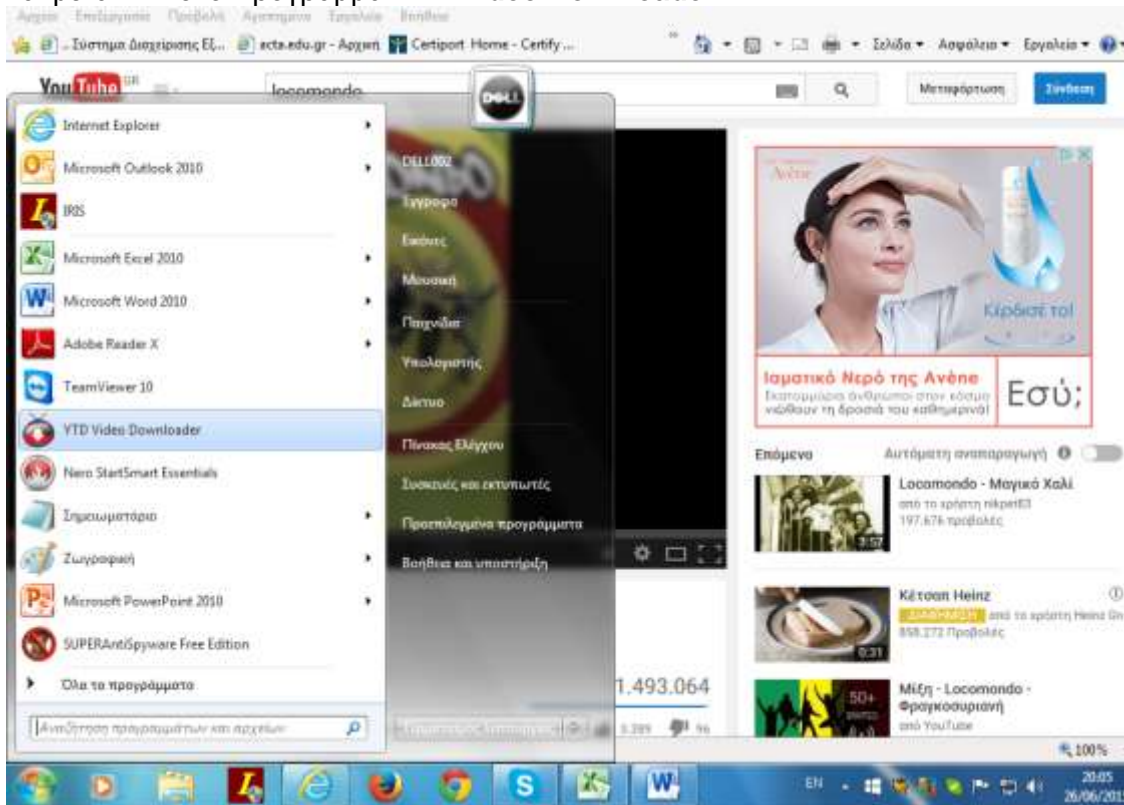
Αρχείο Επεξεργασία Προβολή Αγαπημένα Εργαλεία Βοήθεια

Σύστημα Διαχείρισης Εξ... ecta.edu.gr - Αρχική Certiport Home - Certify ... Σελίδα ▾ Ασφάλεια ▾ Εργαλεία ▾

YouTube GR locomondo Μεταφόρτωση Σύνδεση

Internet Explorer
Microsoft Outlook 2010
IRIS
Microsoft Excel 2010
Microsoft Word 2010
Adobe Reader X
TeamViewer 10
YTD Video Downloader
Nero StartSmart Essentials
Σημειωματάριο
Ζωγραφική
Microsoft PowerPoint 2010
SUPERAntiSpyware Free Edition
Όλα τα προγράμματα
Αναζήτηση προγραμμάτων και αρχείων

DELL002
Έγγραφα
Εικόνες
Μουσική
Παιχνίδια
Υπολογιστής
Δίκτυο
Πίνακας Ελέγχου
Συσκευές και εκτυπωτές
Προεπιλεγμένα προγράμματα
Βοήθεια και υποστήριξη

Avène
Κέρδισέ το!
Ιαματικό Νερό της Avène
Εκατομμύρια άνθρωποι στον κόσμο νιώθουν τη δροσιά του καθημερινά!
Εσύ;

Επόμενο
Αυτόματη αναπαραγωγή

Locomondo - Μαγικό Χαλί
από το χρήστη nikpet83
197.676 προβολές
3:57

Κέτσαπ Heinz
ΔΙΑΦΗΜΙΣΗ από το χρήστη Heinz Gr
858.272 Προβολές
0:31

Μίξη - Locomondo - Φραγκοσυριανή
από YouTube
50+

1.493.064
3.289 96

100%

EN 20:05 26/06/201